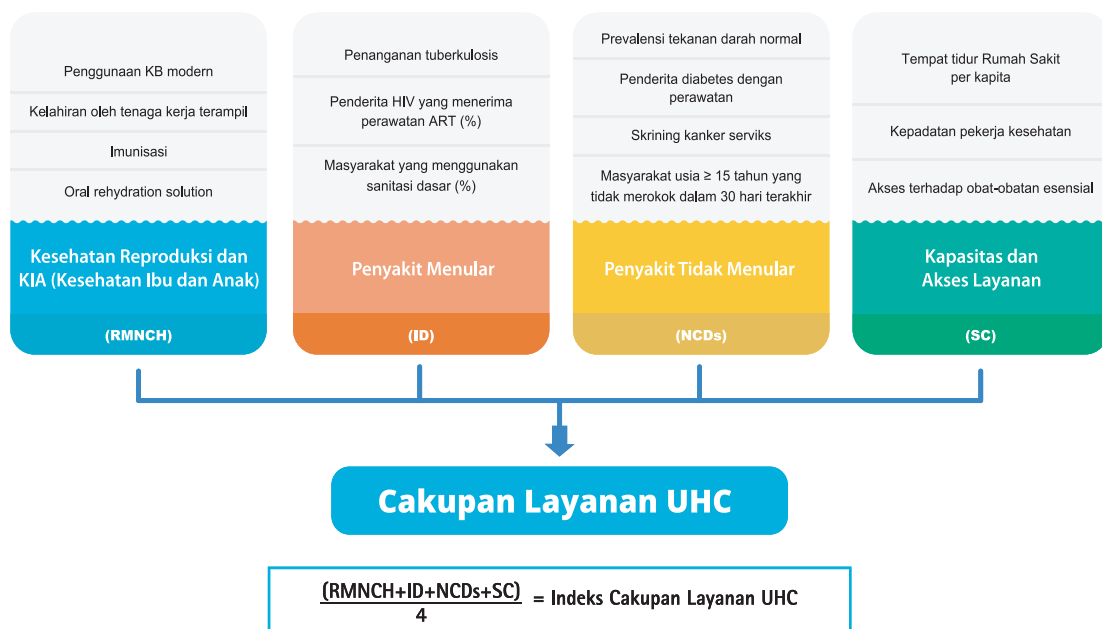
Penggunaan KB modern

Kelahiran oleh tenaga kerja terampil

Imunisasi

Oral rehydration solution

Kesehatan Reproduksi dan KIA (Kesehatan Ibu dan Anak)

(RMNCH)

Penanganan tuberkulosis

Penderita HIV yang menerima perawatan ART (%)

Masyarakat yang menggunakan sanitasi dasar (%)

Penyakit Menular

(ID)

Prevalensi tekanan darah normal

Penderita diabetes dengan perawatan

Skrining kanker serviks

Masyarakat usia ≥ 15 tahun yang tidak merokok dalam 30 hari terakhir

Penyakit Tidak Menular

(NCDs)

Tempat tidur Rumah Sakit per kapita

Kepadatan pekerja kesehatan

Akses terhadap obat-obatan esensial

Kapasitas dan Akses Layanan

(SC)

Cakupan Layanan UHC

$\frac{(RMNCH+ID+NCDs+SC)}{4}$ = Indeks Cakupan Layanan UHC